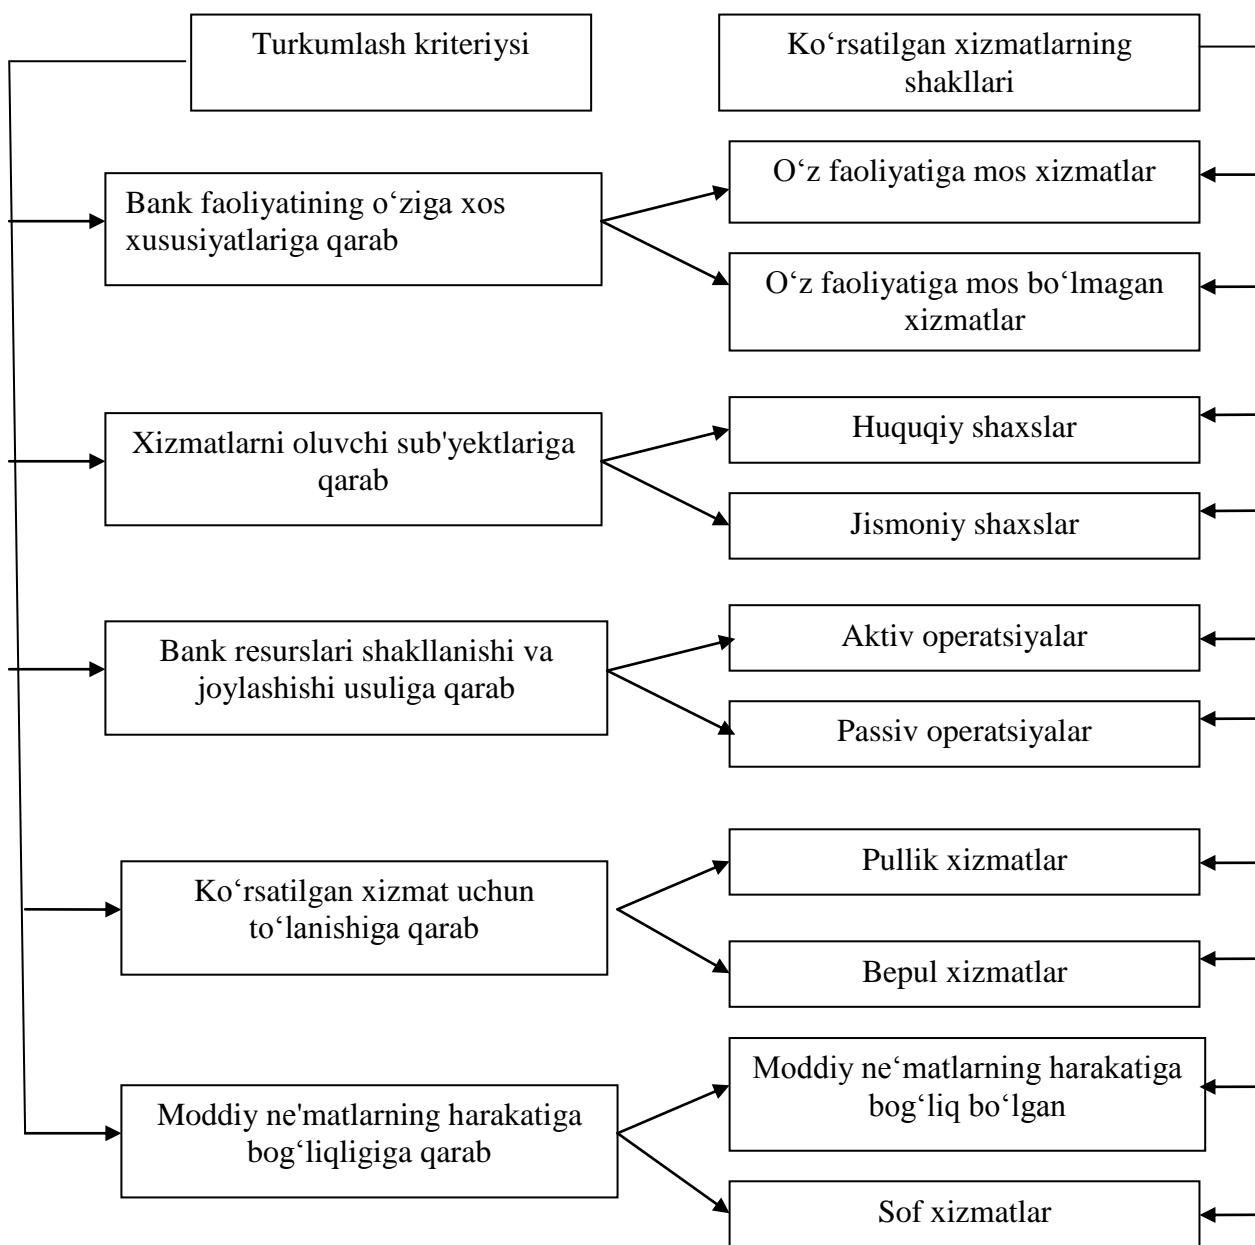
Turkumlash kriteriysi

Ko‘rsatilgan xizmatlarning shakllari

Bank faoliyatining o‘ziga xos xususiyatlariga qarab

O‘z faoliyatiga mos xizmatlar

O‘z faoliyatiga mos bo‘lmagan xizmatlar

Xizmatlarni oluvchi sub'yektlariga qarab

Huquqiy shaxslar

Jismoniy shaxslar

Bank resurslari shakllanishi va joylashishi usuliga qarab

Aktiv operatsiyalar

Passiv operatsiyalar

Ko‘rsatilgan xizmat uchun to‘lanishiga qarab

Pullik xizmatlar

Bepul xizmatlar

Moddiy ne'matlarning harakatiga bog‘liqligiga qarab

Moddiy ne‘matlarning harakatiga bog‘liq bo‘lgan

Sof xizmatlar